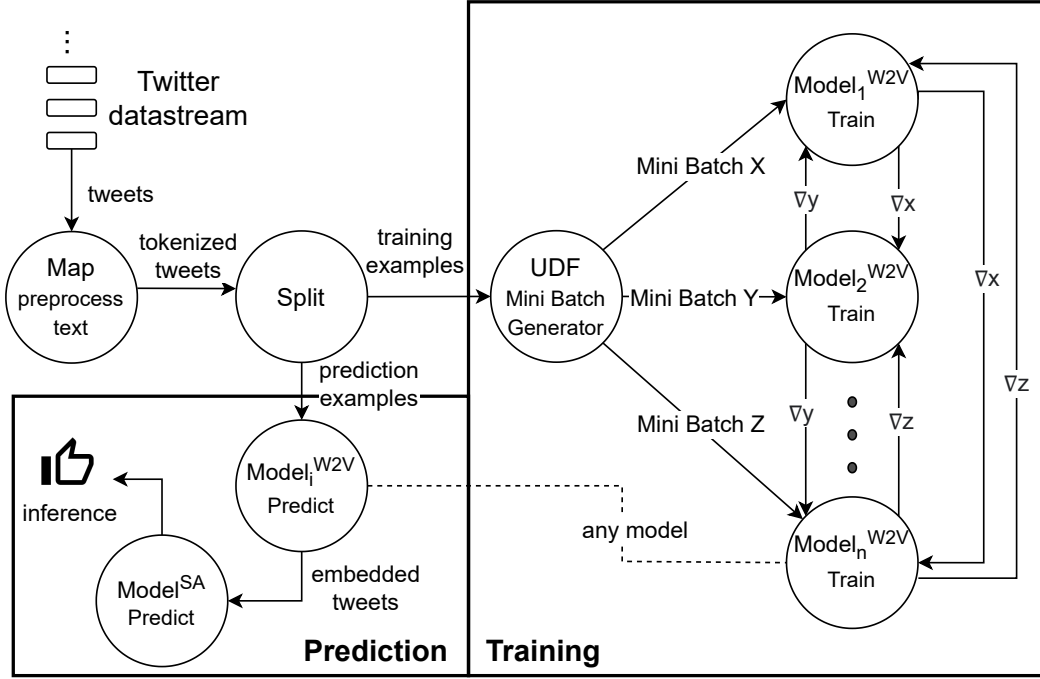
⋮

Twitter datastream

tweets

Map preprocess text

tokenized tweets

Split

training examples

prediction examples

UDF Mini Batch Generator

Mini Batch X

Mini Batch Y

Mini Batch Z

$\text{Model}_1^{W2V}$ Train

$\text{Model}_2^{W2V}$ Train

$\text{Model}_n^{W2V}$ Train

$\nabla y$

$\nabla x$

$\nabla y$

$\nabla z$

$\nabla x$

$\nabla z$

$\text{Model}_i^{W2V}$ Predict

any model

inference

$\text{Model}^{SA}$ Predict

embedded tweets

Prediction

Training